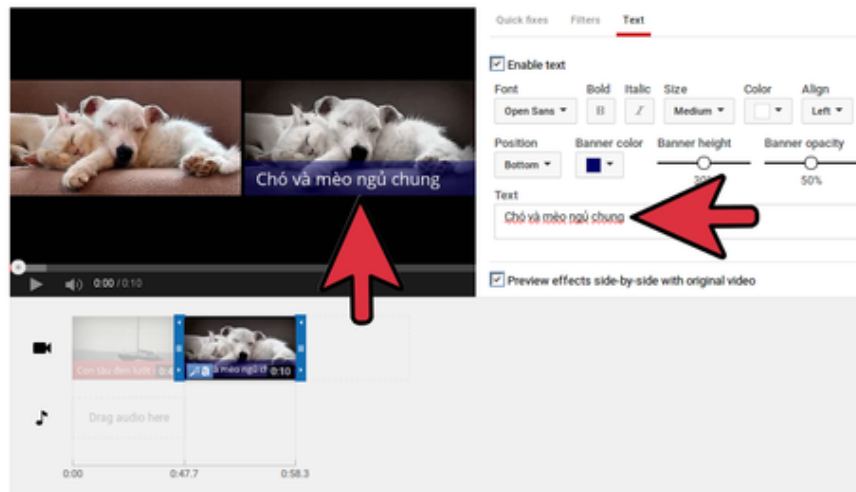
Chó và mèo ngủ chung

0:00 / 0:10

Quick fixes Filters Text

Enable text

Font
Open Sans

Bold
B

Italic
I

Size
Medium

Color

Align
Left

Position
Bottom

Banner color

Banner height
30%

Banner opacity
50%

Text
Chó và mèo ngủ chung

Preview effects side-by-side with original video

Con tàu đen lướt 0:4

mèo ngủ ch 0:10

Drag audio here

0:00 0:47.7 0:58.3